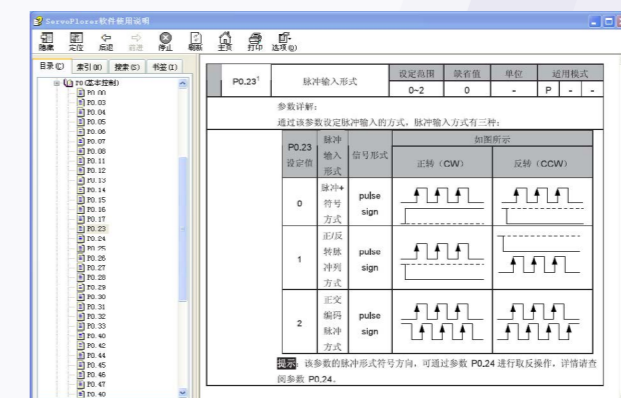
ServoPlorer软件使用说明

隐藏 定位 后退 前进 停止 刷新 主页 打印 选项(O)

目录(C) 索引(N) 搜索(S) 书签(I)

P0 基本控制
P0.00
P0.03
P0.04
P0.05
P0.06
P0.07
P0.08
P0.09
P0.11
P0.12
P0.13
P0.14
P0.15
P0.16
P0.17
P0.23
P0.24
P0.25
P0.26
P0.27
P0.28
P0.29
P0.30
P0.31
P0.32
P0.33
P0.40
P0.42
P0.44
P0.45
P0.46
P0.47
P0.40

| P0.23¹ | 脉冲输入形式 | 设定范围 | 出厂值 | 单位 | 适用模式 | | |
|---|---|---|---|---|---|---|---|
| | | 0~2 | 0 | - | P | - | - |

参数详解：

通过该参数设定脉冲输入的方式，脉冲输入方式有三种：

| P0.23 设定值 | 脉冲输入形式 | 信号形式 | 正转（CW） | 反转（CCW） |
|---|---|---|---|---|
| 0 | 脉冲+符号方式 | pulse sign | | |
| 1 | 正/反转脉冲列方式 | pulse sign | | |
| 2 | 正交编码脉冲方式 | pulse sign | | |

如图所示

提示：该参数的脉冲形式符号方向，可通过参数 P0.24 进行取反操作，详情请查阅参数 P0.24。